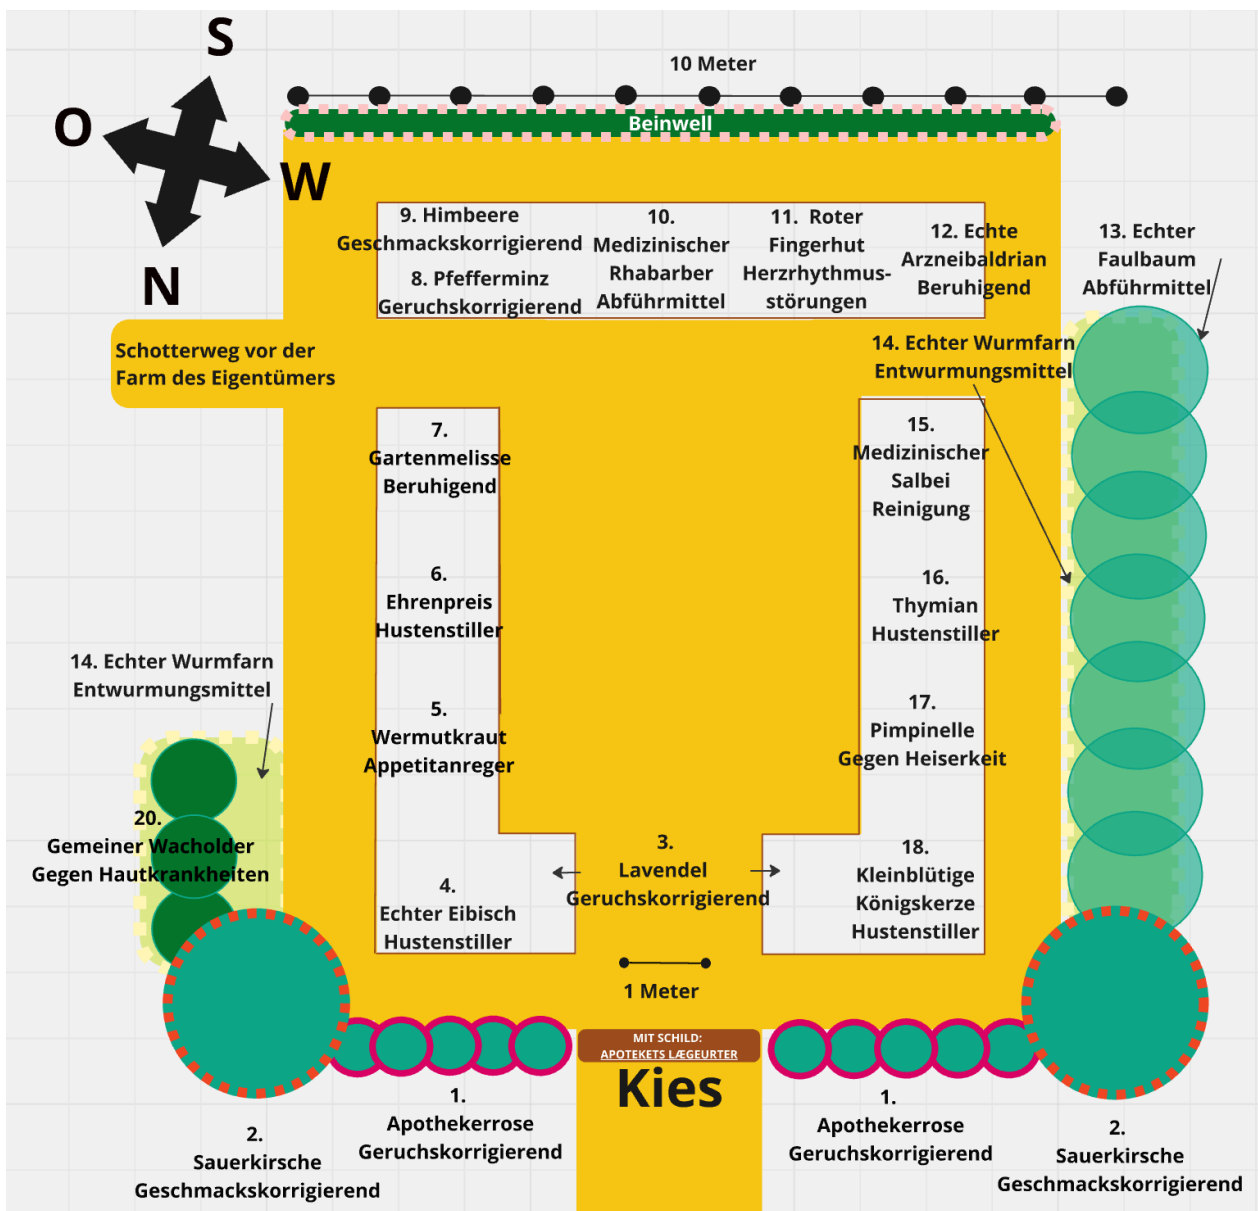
S
O
W
N

10 Meter

Beinwell

9. Himbeere
Geschmackskorrigierend
8. Pfefferminz
Geruchskorrigierend

10.
Medizinischer
Rhabarber
Abführmittel

11. Roter
Fingerhut
Herzrhythmusstörungen

12. Echte
Arzneibaldrian
Beruhigend

13. Echter
Faulbaum
Abführmittel

Schotterweg vor der
Farm des Eigentümers

14. Echter Wurmfarn
Entwurmungsmittel

7.
Gartenmelisse
Beruhigend

15.
Medizinischer
Salbei
Reinigung

6.
Ehrenpreis
Hustenstiller

16.
Thymian
Hustenstiller

14. Echter Wurmfarn
Entwurmungsmittel

5.
Wermutkraut
Appetitanreger

17.
Pimpinelle
Gegen Heiserkeit

20.
Gemeiner Wacholder
Gegen Hautkrankheiten

3.
Lavendel
Geruchskorrigierend

4.
Echter Eibisch
Hustenstiller

18.
Kleinblütige
Königskerze
Hustenstiller

1 Meter

MIT SCHILD:
APOTEKETS LÆGEURTER

Kies

1.
Apothekerrose
Geruchskorrigierend

1.
Apothekerrose
Geruchskorrigierend

2.
Sauerkirsche
Geschmackskorrigierend

2.
Sauerkirsche
Geschmackskorrigierend